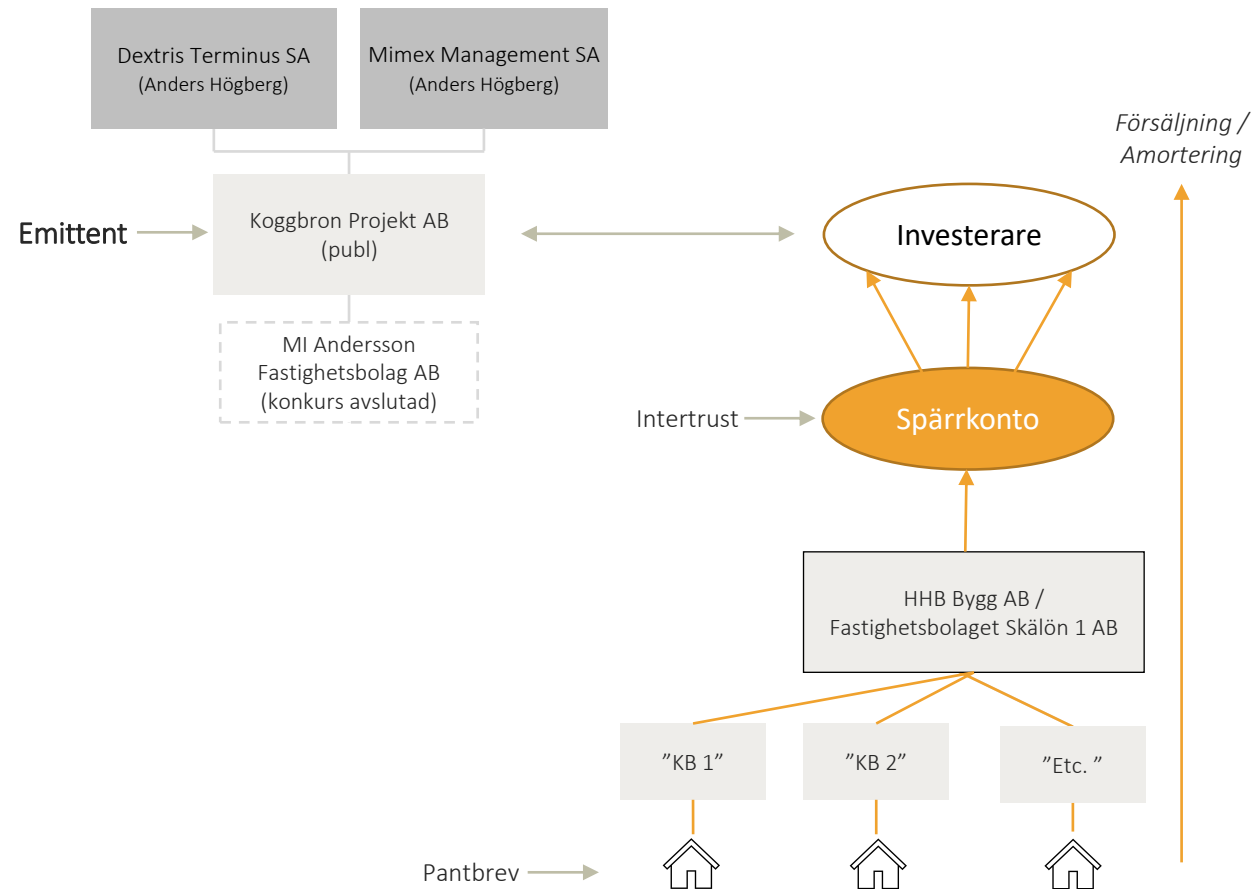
Dextris Terminus SA
(Anders Högberg)

Mimex Management SA
(Anders Högberg)

Försäljning / Amortering

Emittent

Koggbron Projekt AB
(publ)

Investerare

MI Andersson Fastighetsbolag AB
(konkurs avslutad)

Intertrust

Spärrkonto

HHB Bygg AB /
Fastighetsbolaget Skälön 1 AB

”KB 1”

”KB 2”

”Etc. ”

Pantbrev